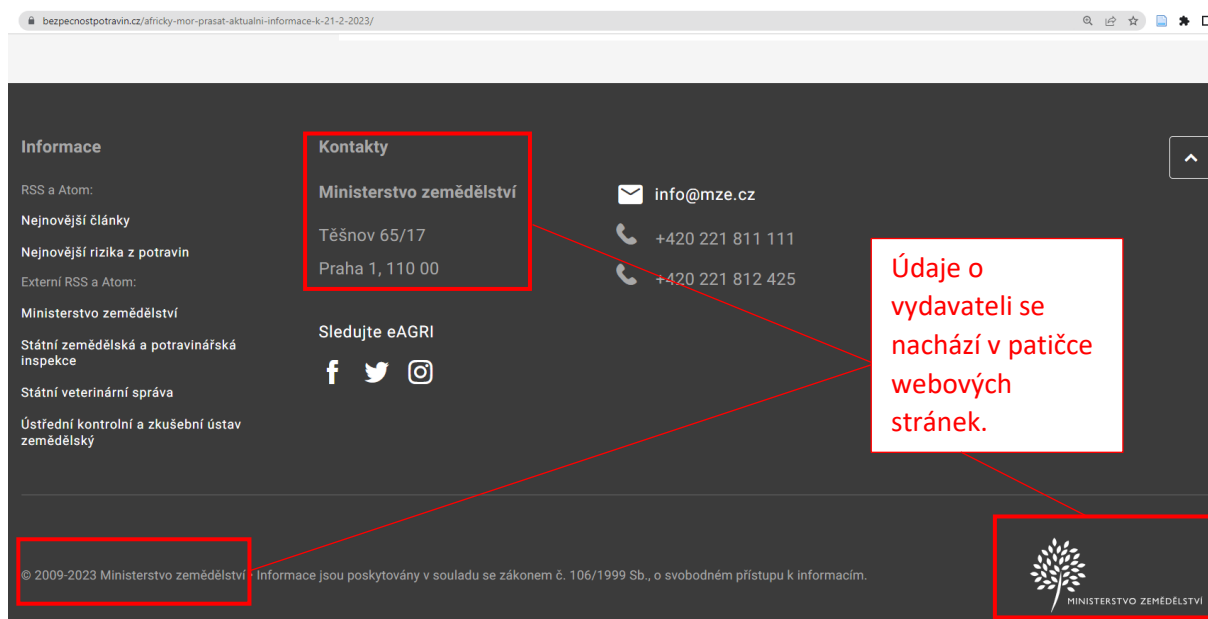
bezpecnostpotravin.cz/africky-mor-prasat-aktualni-informace-k-21-2-2023/

Informace

RSS a Atom:

Nejnovější články

Nejnovější rizika z potravin

Externí RSS a Atom:

Ministerstvo zemědělství

Státní zemědělská a potravinářská inspekce

Státní veterinární správa

Ústřední kontrolní a zkušební ústav zemědělský

Kontakty

Ministerstvo zemědělství

Těšnov 65/17

Praha 1, 110 00

Sledujte eAGRI

info@mze.cz

+420 221 811 111

+420 221 812 425

Údaje o vydavateli se nachází v patičce webových stránek.

© 2009-2023 Ministerstvo zemědělství · Informace jsou poskytovány v souladu se zákonem č. 106/1999 Sb., o svobodném přístupu k informacím.

MINISTERSTVO ZEMĚDĚLSTVÍ